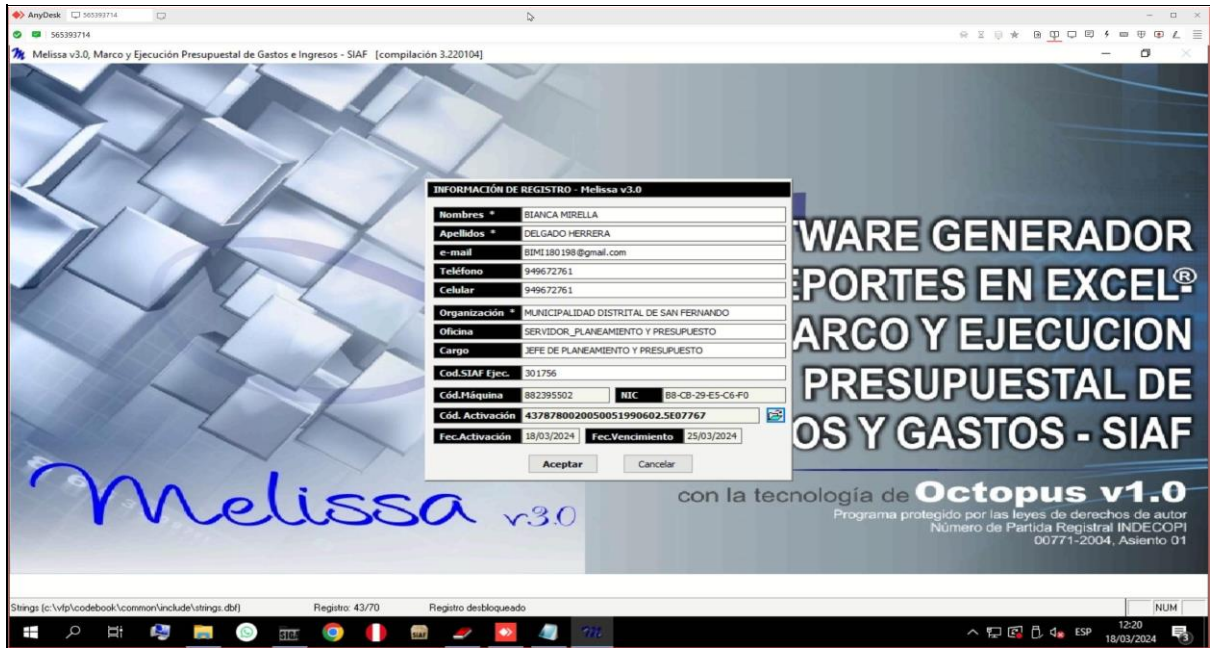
AnyDesk 565393714

565393714

Melissa v3.0, Marco y Ejecución Presupuestal de Gastos e Ingresos - SIAF [compilación 3.220104]

INFORMACIÓN DE REGISTRO - Melissa v3.0

| | |
|---|---|
| Nombres * | BIANCA MIRELLA |
| Apellidos * | DELGADO HERRERA |
| e-mail | BIMI180198@gmail.com |
| Teléfono | 949672761 |
| Celular | 949672761 |
| Organización * | MUNICIPALIDAD DISTRITAL DE SAN FERNANDO |
| Oficina | SERVIDOR_PLANEAMIENTO Y PRESUPUESTO |
| Cargo | JEFE DE PLANEAMIENTO Y PRESUPUESTO |
| Cod.SIAF Ejec. | 301756 |
| Cód.Máquina | 882395502 |
| NIC | B8-CB-29-E5-C6-F0 |
| Cód. Activación | 4378780020050051990602.5E07767 |
| Fec.Activación | 18/03/2024 |
| Fec.Vencimiento | 25/03/2024 |

Aceptar Cancelar

TWARE GENERADOR
EPORTES EN EXCEL®
ARCO Y EJECUCION
PRESUPUESTAL DE
OS Y GASTOS - SIAF

Melissa v3.0

con la tecnología de Octopus v1.0
Programa protegido por las leyes de derechos de autor
Número de Partida Registral INDECOPI
00771-2004, Asiento 01

Strings (c:\vfp\codebook\common\include\strings.dbf) Registro: 43/70 Registro desbloqueado NUM

ESP 12:20 18/03/2024